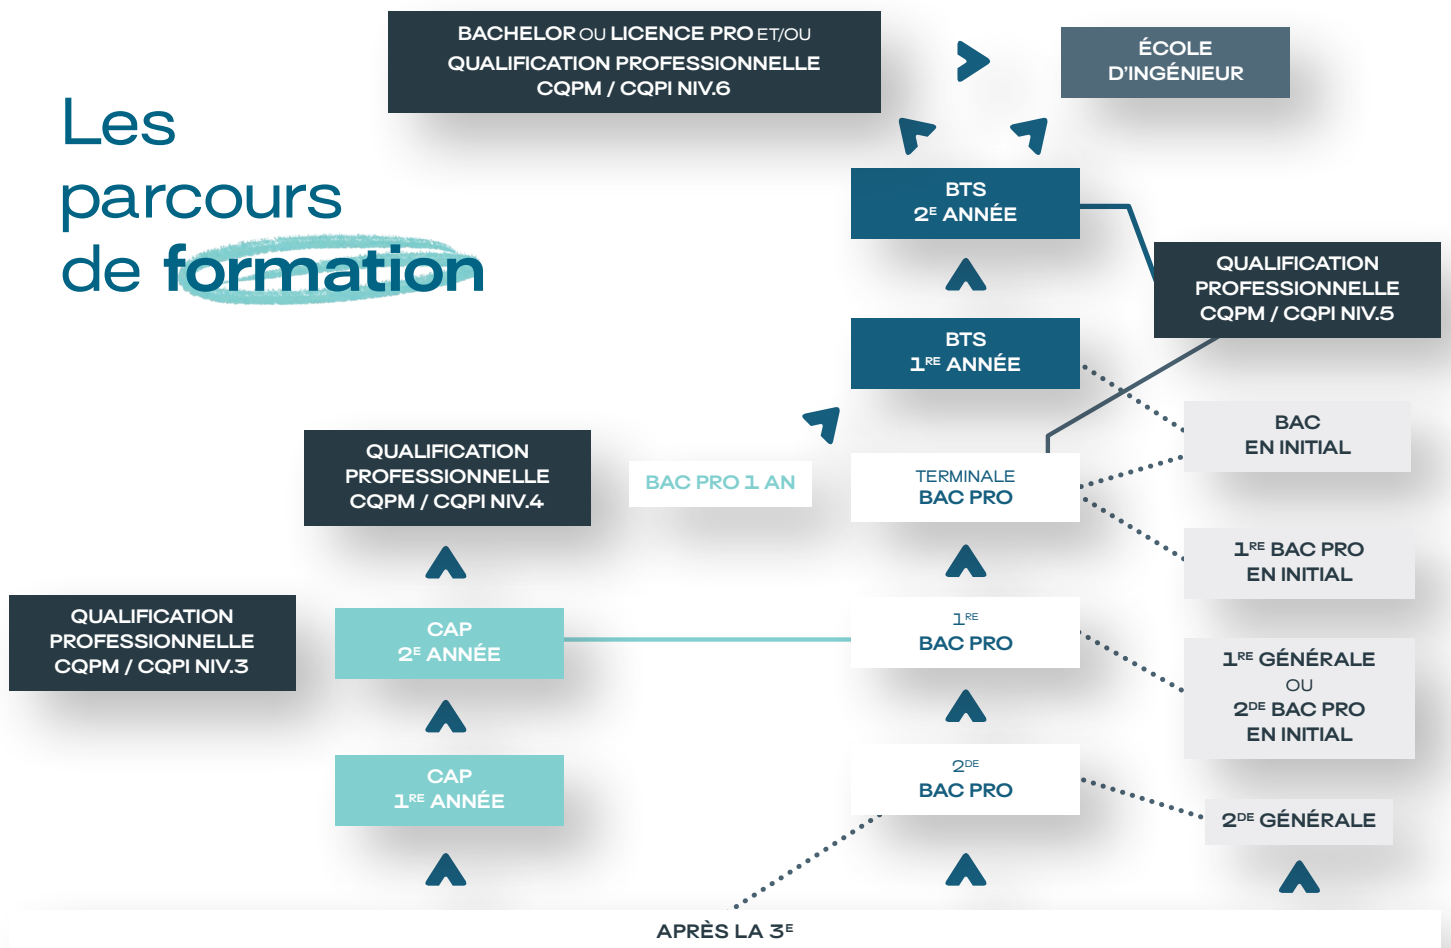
Les parcours de formation

BACHELOR OU LICENCE PRO ET/OU QUALIFICATION PROFESSIONNELLE CQPM / CQPI NIV.6

ÉCOLE D'INGÉNIEUR

BTS $2^{E}$ ANNÉE

QUALIFICATION PROFESSIONNELLE CQPM / CQPI NIV.5

BTS $1^{RE}$ ANNÉE

BAC EN INITIAL

QUALIFICATION PROFESSIONNELLE CQPM / CQPI NIV.4

BAC PRO 1 AN

TERMINALE BAC PRO

$1^{RE}$ BAC PRO EN INITIAL

QUALIFICATION PROFESSIONNELLE CQPM / CQPI NIV.3

CAP $2^{E}$ ANNÉE

$1^{RE}$ BAC PRO

$1^{RE}$ GÉNÉRALE OU $2^{DE}$ BAC PRO EN INITIAL

CAP $1^{RE}$ ANNÉE

$2^{DE}$ BAC PRO

$2^{DE}$ GÉNÉRALE

APRÈS LA $3^{E}$